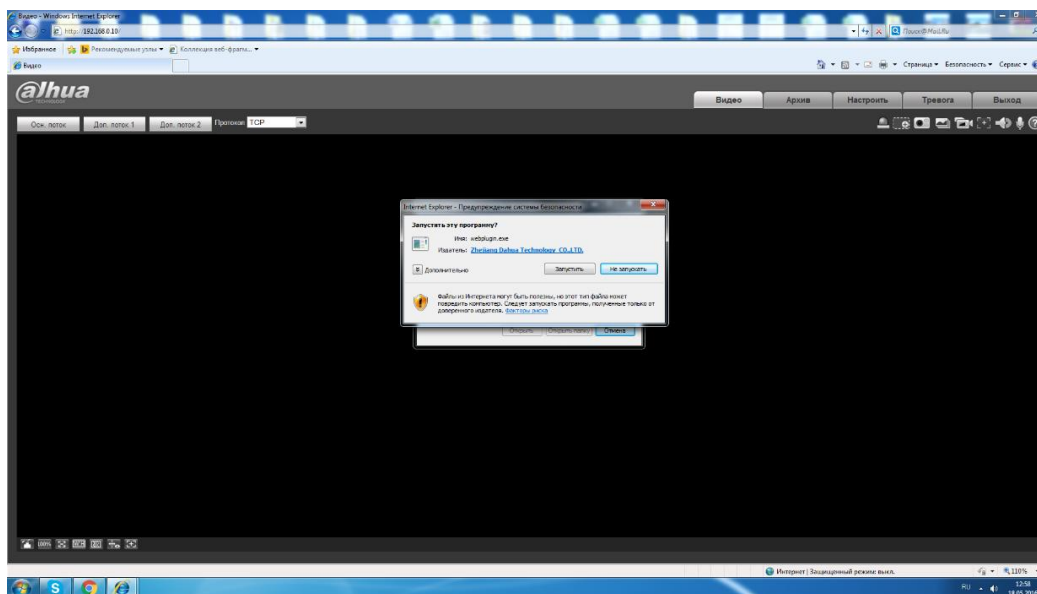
Видео - Windows Internet Explorer

http://192.168.0.10/

Поиск@Mail.Ru

Избранное | Рекомендуемые узлы ▾ | Коллекция веб-фрагм... ▾

Видео

Страница ▾ Безопасность ▾ Сервис ▾

alhua

TECHNOLOGY

Видео | Архив | Настроить | Тревога | Выход

Осн. поток | Доп. поток 1 | Доп. поток 2 | Протокол TCP

Internet Explorer - Предупреждение системы безопасности

Запустить эту программу?

Имя: webplugin.exe

Издатель: Zhejiang Dahua Technology CO.,LTD.

Дополнительно

Запустить | Не запускать

Файлы из Интернета могут быть полезны, но этот тип файла может повредить компьютер. Следует запускать программы, полученные только от доверенного издателя. Факторы риска

Открыть | Открыть папку | Отмена

Интернет | Защищенный режим: выкл.

110%

RU

12:58

18.05.2014